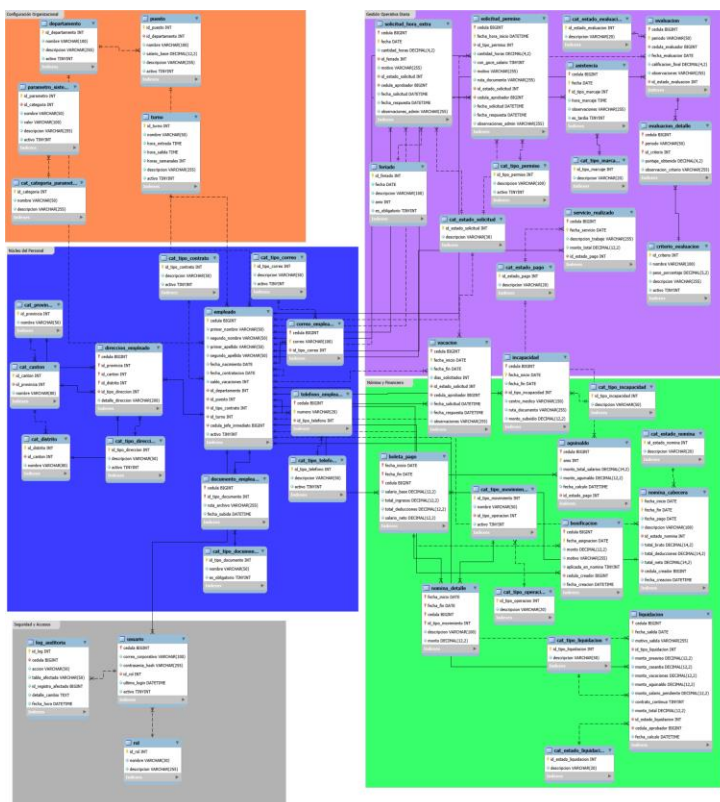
Configuración Organizacional

departamento
id_departamento INT
nombre VARCHAR(100)
descripcion VARCHAR(255)
activo TINYINT

puesto
id_puesto INT
id_departamento INT
nombre VARCHAR(100)
salario_base DECIMAL(12,2)
descripcion VARCHAR(255)
activo TINYINT

parametro_siste...
id_parametro INT
id_categoria INT
nombre VARCHAR(50)
valor VARCHAR(100)
descripcion VARCHAR(255)
activo TINYINT

turno
id_turno INT
nombre VARCHAR(50)
hora_entrada TIME
hora_salida TIME
horas_semanales INT
descripcion VARCHAR(255)
activo TINYINT

cat_categoria_parametr...
id_categoria INT
nombre VARCHAR(50)
descripcion VARCHAR(255)

Núcleo del Personal

cat_tipo_contrato
id_tipo_contrato INT
descripcion VARCHAR(50)
activo TINYINT

cat_tipo_correo
id_tipo_correo INT
descripcion VARCHAR(50)
activo TINYINT

cat_provin...
id_provincia INT
nombre VARCHAR(50)

empleado
cedula BIGINT
primer_nombre VARCHAR(50)
segundo_nombre VARCHAR(50)
primer_apellido VARCHAR(50)
segundo_apellido VARCHAR(50)
fecha_nacimiento DATE
fecha_contratacion DATE
saldo_vacaciones INT
id_departamento INT
id_puesto INT
id_tipo_contrato INT
id_turno INT
cedula_jefe_inmediato BIGINT
activo TINYINT

correo_emplea...
cedula BIGINT
correo VARCHAR(100)
id_tipo_correo INT

direccion_empleado
cedula BIGINT
id_provincia INT
id_canton INT
id_distrito INT
id_tipo_direccion INT
detalle_direccion VARCHAR(200)

cat_canton
id_canton INT
id_provincia INT
nombre VARCHAR(50)

telefono_emplea...
cedula BIGINT
numero VARCHAR(20)
id_tipo_telefono INT

cat_distrito
id_distrito INT
id_canton INT
nombre VARCHAR(50)

cat_tipo_direcci...
id_tipo_direccion INT
descripcion VARCHAR(50)
activo TINYINT

cat_tipo_telefo...
id_tipo_telefono INT
descripcion VARCHAR(50)
activo TINYINT

documento_emplea...
id_documento INT
cedula BIGINT
id_tipo_documento INT
ruta_archivo VARCHAR(255)
fecha_subida DATETIME

cat_tipo_documen...
id_tipo_documento INT
nombre VARCHAR(50)
es_obligatorio TINYINT

Seguridad y Accesos

log_auditoria
id_log INT
cedula BIGINT
accion VARCHAR(50)
tabla_afectada VARCHAR(50)
id_registro_afectado BIGINT
detalle_cambio TEXT
fecha_hora DATETIME

usuario
cedula BIGINT
correo_corporativo VARCHAR(100)
contrasena_hash VARCHAR(255)
id_rol INT
ultimo_login DATETIME
activo TINYINT

rol
id_rol INT
nombre VARCHAR(50)
descripcion VARCHAR(255)

Gestión Operativa Diaria

solicitud_hora_extra
cedula BIGINT
fecha DATE
cantidad_horas DECIMAL(4,2)
id_feriado INT
motivo VARCHAR(255)
id_estado_solicitud INT
cedula_aprobador BIGINT
fecha_solicitud DATETIME
fecha_respuesta DATETIME
observaciones_admin VARCHAR(255)

solicitud_permiso
cedula BIGINT
fecha_hora_inicio DATETIME
id_tipo_permiso INT
cantidad_horas DECIMAL(4,2)
con_goce_salario TINYINT
motivo VARCHAR(255)
ruta_documento VARCHAR(255)
id_estado_solicitud INT
cedula_aprobador BIGINT
fecha_solicitud DATETIME
fecha_respuesta DATETIME
observaciones_admin VARCHAR(255)

cat_estado_evaluaci...
id_estado_evaluacion INT
descripcion VARCHAR(50)

evaluacion
cedula BIGINT
periodo VARCHAR(20)
cedula_evaluador BIGINT
fecha_evaluacion DATE
calificacion_final DECIMAL(4,2)
observaciones VARCHAR(255)
id_estado_evaluacion INT

asistencia
cedula BIGINT
fecha DATE
id_tipo_marca INT
hora_marcaje TIME
observaciones VARCHAR(255)
es_tardia TINYINT

evaluacion_detalle
cedula BIGINT
periodo VARCHAR(20)
id_criterio INT
puntaje_obtenido DECIMAL(4,2)
observacion_criterio VARCHAR(255)

feriado
id_feriado INT
fecha DATE
descripcion VARCHAR(100)
anio INT
es_obligatorio TINYINT

cat_tipo_permiso
id_tipo_permiso INT
descripcion VARCHAR(100)
activo TINYINT

cat_tipo_marca...
id_tipo_marcaje INT
descripcion VARCHAR(50)

cat_estado_solicitud
id_estado_solicitud INT
descripcion VARCHAR(50)

servicio_realizado
cedula BIGINT
fecha_servicio DATE
descripcion_trabajo VARCHAR(255)
monto_total DECIMAL(12,2)
id_estado_pago INT

criterio_evaluacion
id_criterio INT
nombre VARCHAR(100)
peso_porcentaje DECIMAL(5,2)
descripcion VARCHAR(255)
activo TINYINT

cat_estado_pago
id_estado_pago INT
descripcion VARCHAR(50)

Nómina y Finanzas

vacacion
cedula BIGINT
fecha_inicio DATE
fecha_fin DATE
dias_solicitados INT
id_estado_solicitud INT
cedula_aprobador BIGINT
fecha_solicitud DATETIME
fecha_respuesta DATETIME
observaciones VARCHAR(255)

incapacidad
cedula BIGINT
fecha_inicio DATE
fecha_fin DATE
id_tipo_incapacidad INT
centro_medico VARCHAR(100)
ruta_documento VARCHAR(255)
numero_boleta VARCHAR(50)

cat_tipo_incapacidad
id_tipo_incapacidad INT
descripcion VARCHAR(50)

boleta_pago
fecha_inicio DATE
fecha_fin DATE
cedula BIGINT
salario_base DECIMAL(12,2)
total_ingresos DECIMAL(12,2)
total_deducciones DECIMAL(12,2)
salario_neto DECIMAL(12,2)

cat_tipo_movimien...
id_tipo_movimiento INT
nombre VARCHAR(50)
id_tipo_operacion INT
activo TINYINT

aguinaldo
cedula BIGINT
anio INT
monto_total_salarios DECIMAL(14,2)
monto_aguinaldo DECIMAL(14,2)
fecha_calculo DATETIME
id_estado_pago INT

cat_estado_nomina
id_estado_nomina INT
descripcion VARCHAR(50)

bonificacion
cedula BIGINT
fecha_asignacion DATE
monto DECIMAL(12,2)
motivo VARCHAR(255)
aplicada_en_nomina TINYINT
cedula_creador BIGINT
fecha_creacion DATETIME

nomina_cabecera
fecha_inicio DATE
fecha_fin DATE
fecha_pago DATE
descripcion VARCHAR(100)
id_estado_nomina INT
total_bruto DECIMAL(14,2)
total_deducciones DECIMAL(14,2)
total_neto DECIMAL(14,2)
cedula_creador BIGINT
fecha_creacion DATETIME

nomina_detalle
fecha_inicio DATE
fecha_fin DATE
cedula BIGINT
id_tipo_movimiento INT
descripcion VARCHAR(100)
monto DECIMAL(12,2)

cat_tipo_operaci...
id_tipo_operacion INT
descripcion VARCHAR(50)

cat_tipo_liquidacion
id_tipo_liquidacion INT
descripcion VARCHAR(50)

liquidacion
cedula BIGINT
fecha_salida DATE
motivo_salida VARCHAR(255)
id_tipo_liquidacion INT
monto_preaviso DECIMAL(12,2)
monto_cesantia DECIMAL(12,2)
monto_aguinaldo_prop DECIMAL(12,2)
monto_vacaciones DECIMAL(12,2)
salarios_caidos_pendiente DECIMAL(12,2)
conlleva_cesantia TINYINT
monto_total DECIMAL(14,2)
cedula_aprobador BIGINT
fecha_calculo DATETIME

cat_estado_liquidaci...
id_estado_liquidacion INT
descripcion VARCHAR(50)